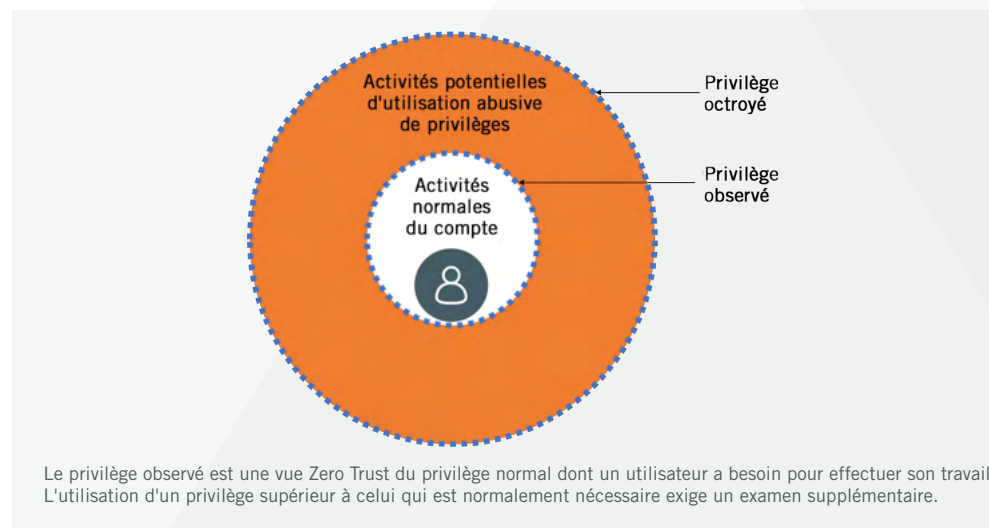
Activités potentielles d'utilisation abusive de privilèges

Privilège octroyé

Activités normales du compte

Privilège observé

Le privilège observé est une vue Zero Trust du privilège normal dont un utilisateur a besoin pour effectuer son travail. L'utilisation d'un privilège supérieur à celui qui est normalement nécessaire exige un examen supplémentaire.